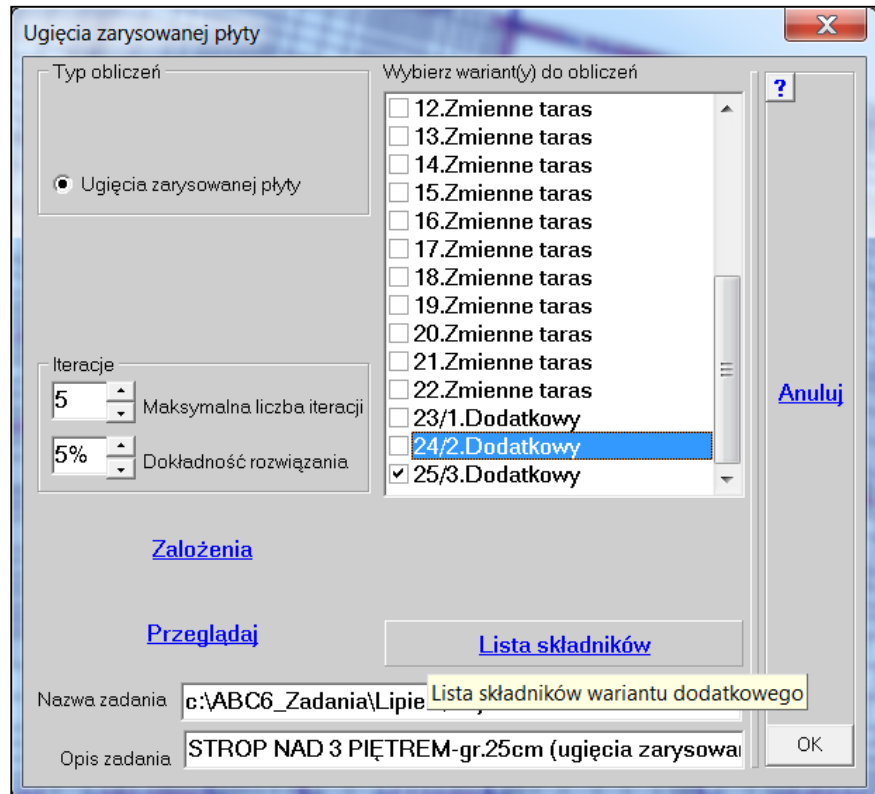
Ugięcia zarysowanej płyty

X

Typ obliczeń

Ugięcia zarysowanej płyty

Wybierz wariant(y) do obliczeń

?

12.Zmienne taras
13.Zmienne taras
14.Zmienne taras
15.Zmienne taras
16.Zmienne taras
17.Zmienne taras
18.Zmienne taras
19.Zmienne taras
20.Zmienne taras
21.Zmienne taras
22.Zmienne taras
23/1.Dodatkowy
24/2.Dodatkowy
25/3.Dodatkowy

Iteracje

5 Maksymalna liczba iteracji

5% Dokładność rozwiązania

Anuluj

Założenia

Przeglądaj

Lista składników

Nazwa zadania c:\ABC6_Zadania\Lipie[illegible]

Lista składników wariantu dodatkowego

Opis zadania STROP NAD 3 PIĘTREM-gr.25cm (ugięcia zarysowa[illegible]

OK